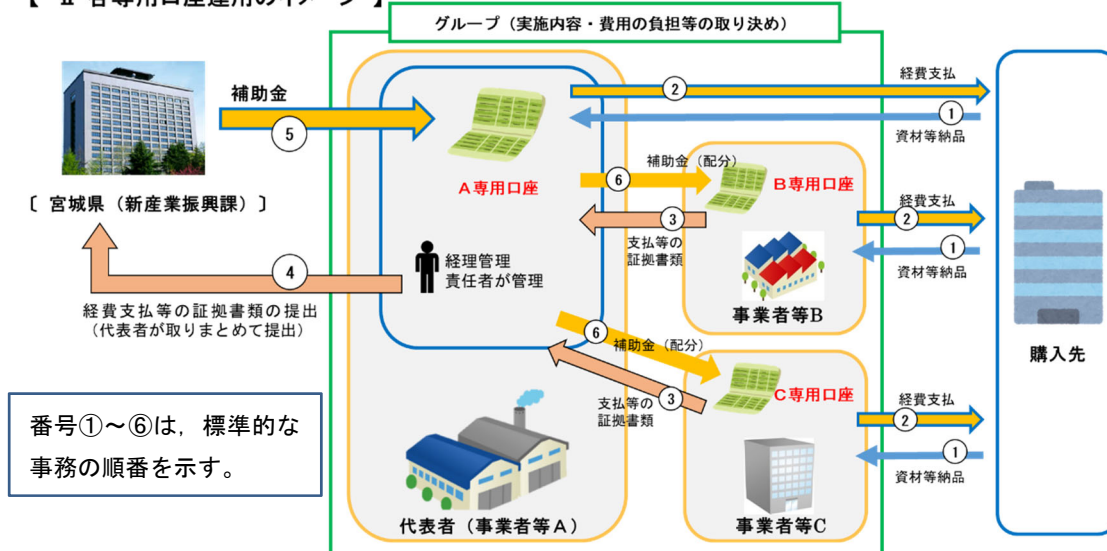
【 Ⅱ 各専用口座運用のイメージ 】

グループ（実施内容・費用の負担等の取り決め）

補助金

5

〔 宮城県（新産業振興課）〕

4

経費支払等の証拠書類の提出
（代表者が取りまとめて提出）

A専用口座

経理管理責任者が管理

2

経費支払

1

資材等納品

6

補助金（配分）

B専用口座

3

支払等の証拠書類

2

経費支払

1

資材等納品

事業者等B

6

補助金（配分）

C専用口座

3

支払等の証拠書類

2

経費支払

1

資材等納品

事業者等C

代表者（事業者等A）

購入先

番号①～⑥は，標準的な事務の順番を示す。